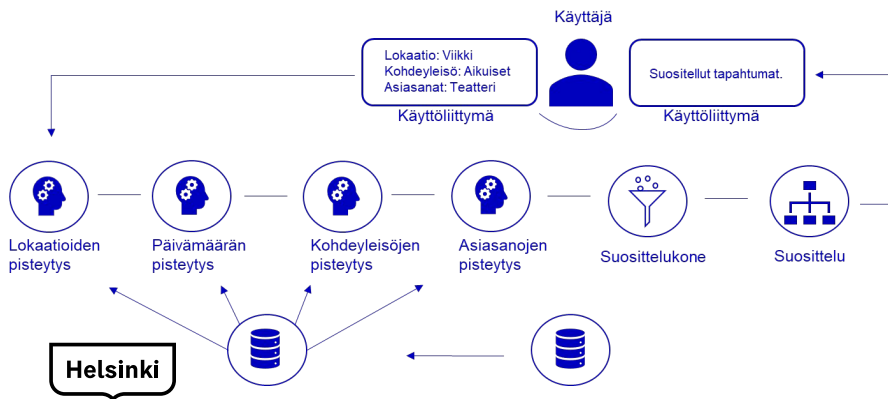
Käyttäjä

Lokaatio: Viikki
Kohdeyleisö: Aikuiset
Asiasanat: Teatteri

Käyttöliittymä

Suositellut tapahtumat.

Käyttöliittymä

Lokaatioiden pisteytys

Päivämäärän pisteytys

Kohdeyleisöjen pisteytys

Asiasanojen pisteytys

Suosittelukone

Suosittelu

Helsinki